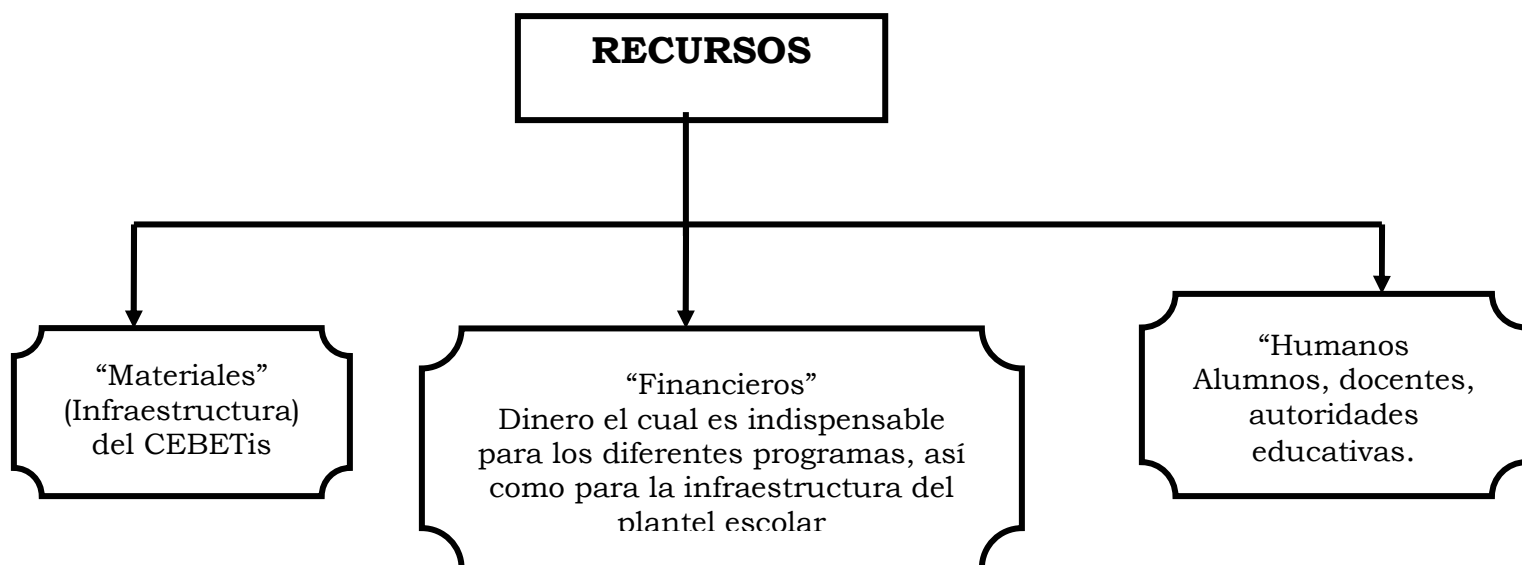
RECURSOS

“Materiales” (Infraestructura) del CEBETis

“Financieros” Dinero el cual es indispensable para los diferentes programas, así como para la infraestructura del plantel escolar

“Humanos Alumnos, docentes, autoridades educativas.